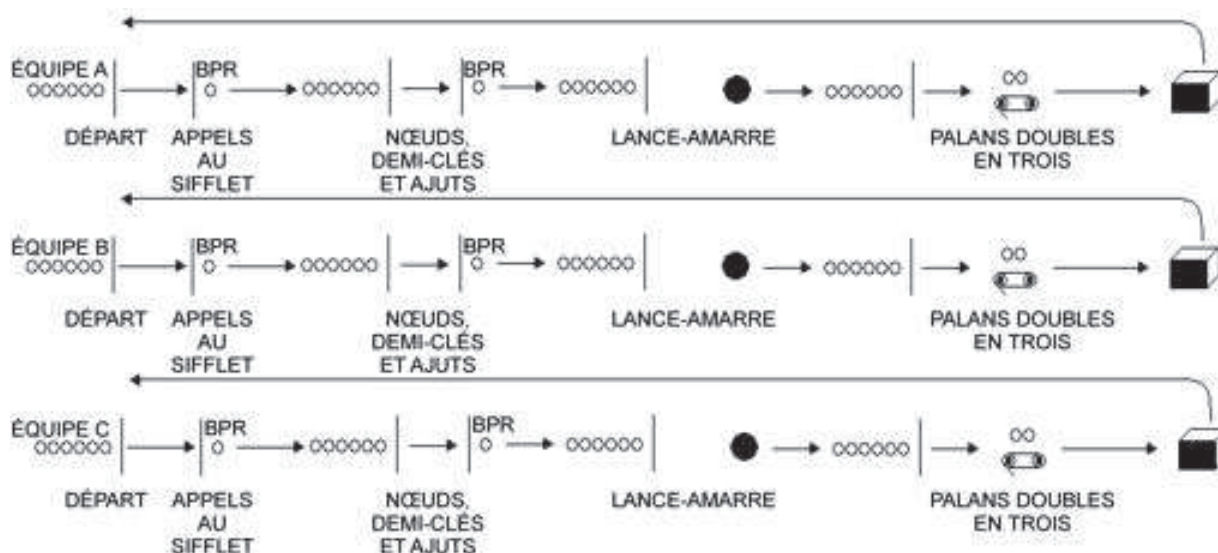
ÉQUIPE A

BPR

BPR

DÉPART

APPELS AU SIFFLET

NŒUDS, DEMI-CLÉS ET AJUTS

LANCE-AMARRE

PALANS DOUBLES EN TROIS

ÉQUIPE B

BPR

BPR

DÉPART

APPELS AU SIFFLET

NŒUDS, DEMI-CLÉS ET AJUTS

LANCE-AMARRE

PALANS DOUBLES EN TROIS

ÉQUIPE C

BPR

BPR

DÉPART

APPELS AU SIFFLET

NŒUDS, DEMI-CLÉS ET AJUTS

LANCE-AMARRE

PALANS DOUBLES EN TROIS